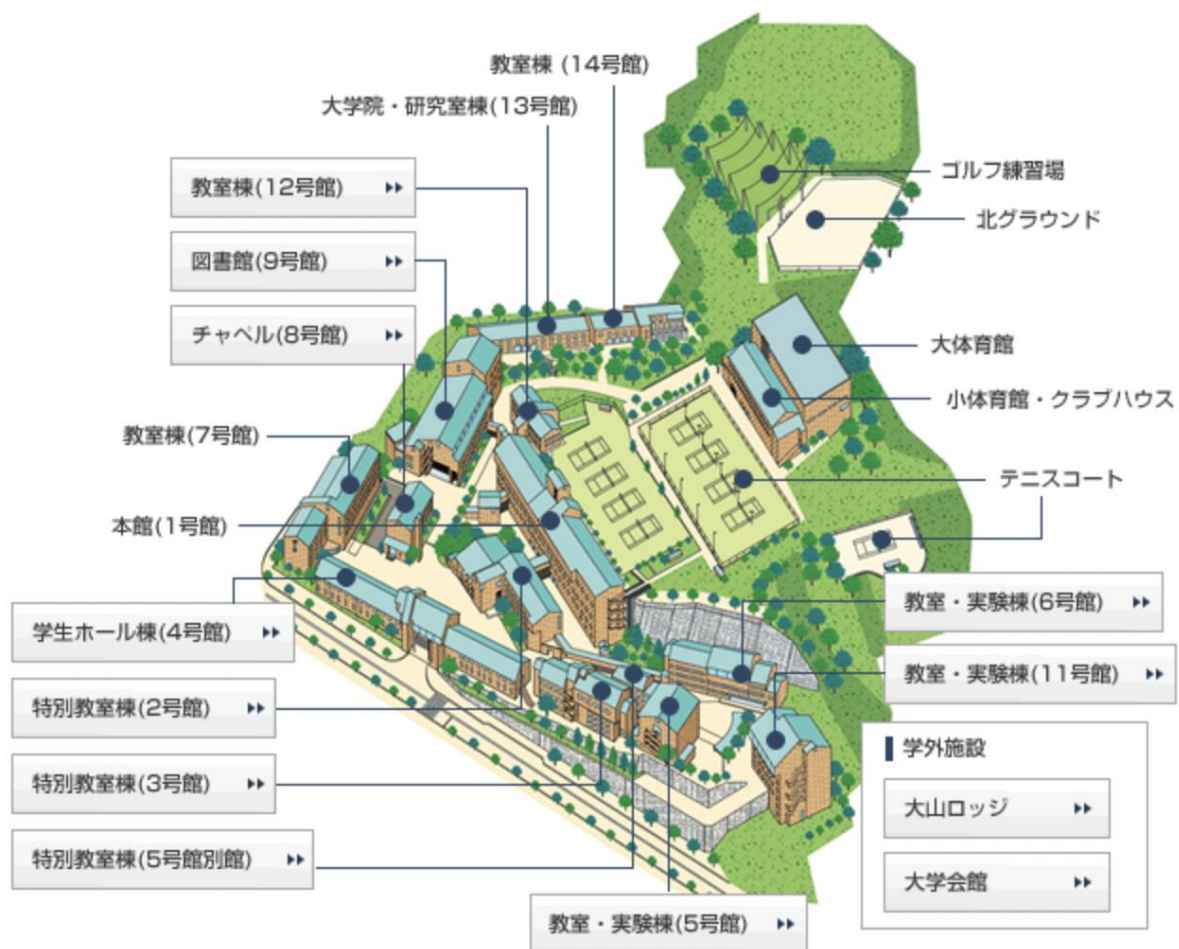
教室棟 (14号館)

大学院・研究室棟(13号館)

教室棟(12号館) ▸▸

図書館(9号館) ▸▸

チャペル(8号館) ▸▸

教室棟(7号館)

本館(1号館)

学生ホール棟(4号館) ▸▸

特別教室棟(2号館) ▸▸

特別教室棟(3号館) ▸▸

特別教室棟(5号館別館) ▸▸

教室・実験棟(5号館) ▸▸

ゴルフ練習場

北グラウンド

大体育館

小体育館・クラブハウス

テニスコート

教室・実験棟(6号館) ▸▸

教室・実験棟(11号館) ▸▸

学外施設

大山ロッジ ▸▸

大学会館 ▸▸